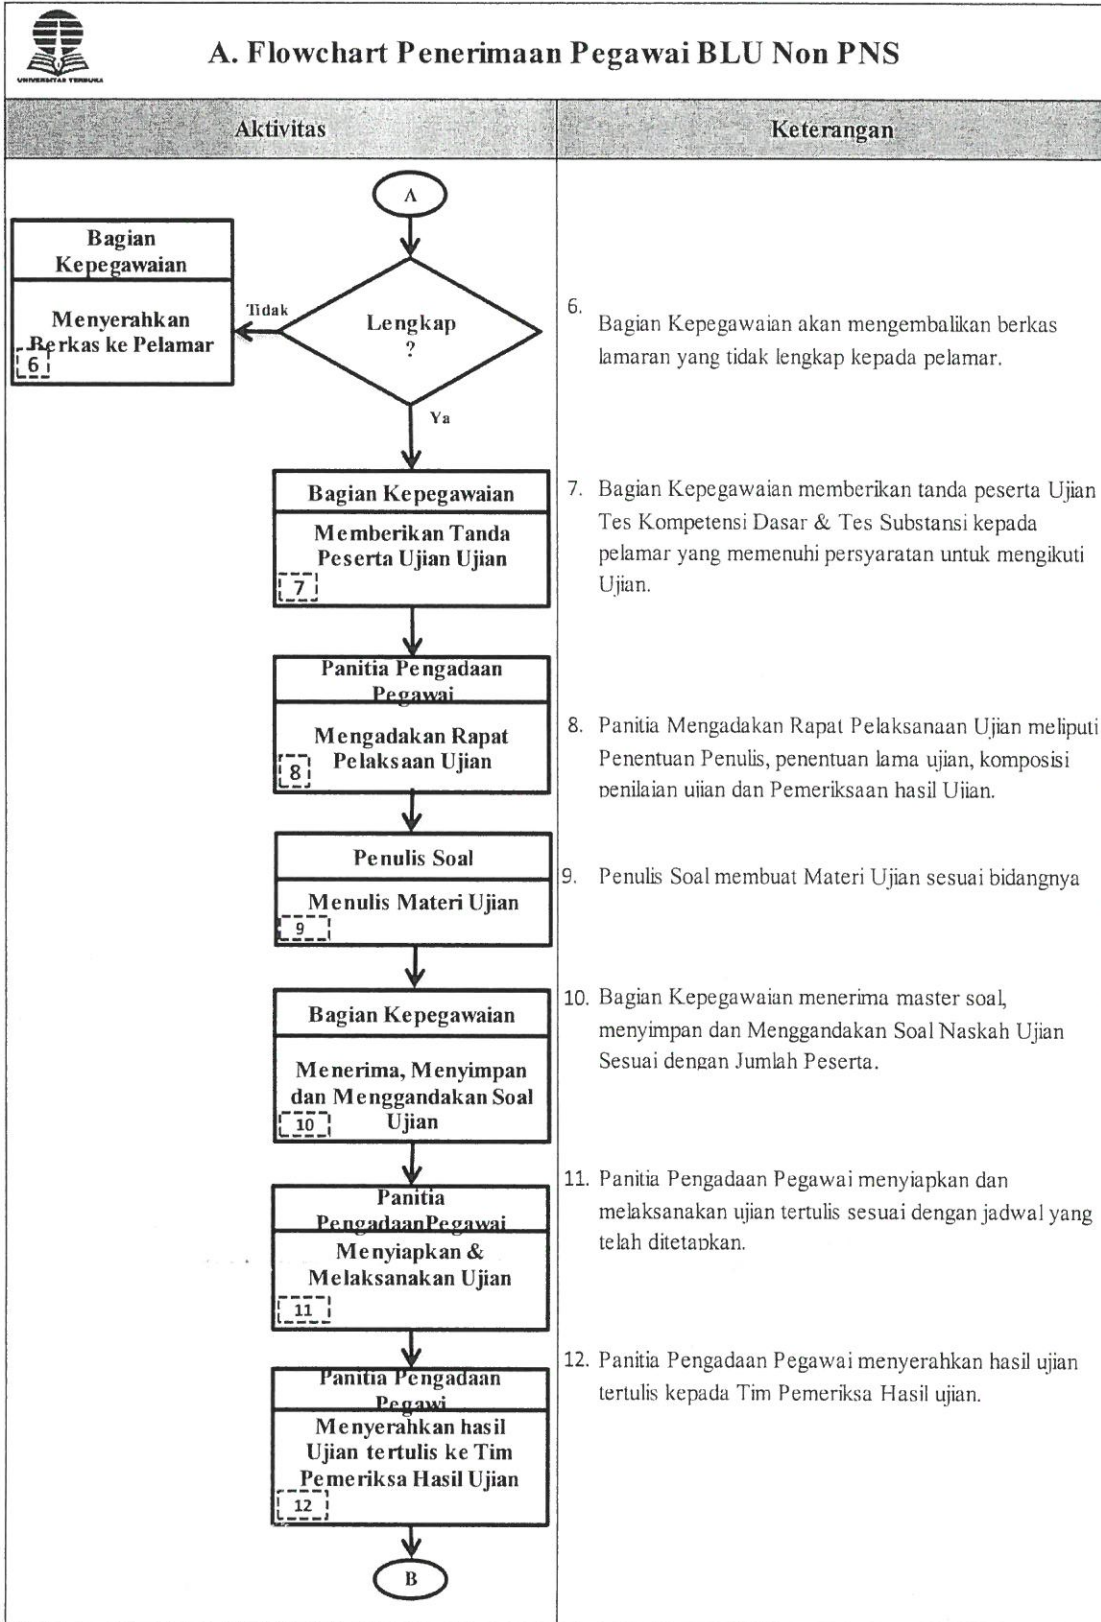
UNIVERSITAS TERBUKA

A. Flowchart Penerimaan Pegawai BLU Non PNS

| Aktivitas | Keterangan |
|---|---|
| A | |
| Lengkap ? — Tidak → Bagian Kepegawaian: Menyerahkan Berkas ke Pelamar (6) | 6. Bagian Kepegawaian akan mengembalikan berkas lamaran yang tidak lengkap kepada pelamar. |
| Ya ↓ Bagian Kepegawaian: Memberikan Tanda Peserta Ujian Ujian (7) | 7. Bagian Kepegawaian memberikan tanda peserta Ujian Tes Kompetensi Dasar & Tes Substansi kepada pelamar yang memenuhi persyaratan untuk mengikuti Ujian. |
| Panitia Pengadaan Pegawai: Mengadakan Rapat Pelaksaan Ujian (8) | 8. Panitia Mengadakan Rapat Pelaksanaan Ujian meliputi Penentuan Penulis, penentuan lama ujian, komposisi penilaian ujian dan Pemeriksaan hasil Ujian. |
| Penulis Soal: Menulis Materi Ujian (9) | 9. Penulis Soal membuat Materi Ujian sesuai bidangnya |
| Bagian Kepegawaian: Menerima, Menyimpan dan Menggandakan Soal Ujian (10) | 10. Bagian Kepegawaian menerima master soal, menyimpan dan Menggandakan Soal Naskah Ujian Sesuai dengan Jumlah Peserta. |
| Panitia PengadaanPegawai: Menyiapkan & Melaksanakan Ujian (11) | 11. Panitia Pengadaan Pegawai menyiapkan dan melaksanakan ujian tertulis sesuai dengan jadwal yang telah ditetapkan. |
| Panitia Pengadaan Pegawi: Menyerahkan hasil Ujian tertulis ke Tim Pemeriksa Hasil Ujian (12) | 12. Panitia Pengadaan Pegawai menyerahkan hasil ujian tertulis kepada Tim Pemeriksa Hasil ujian. |
| B | |